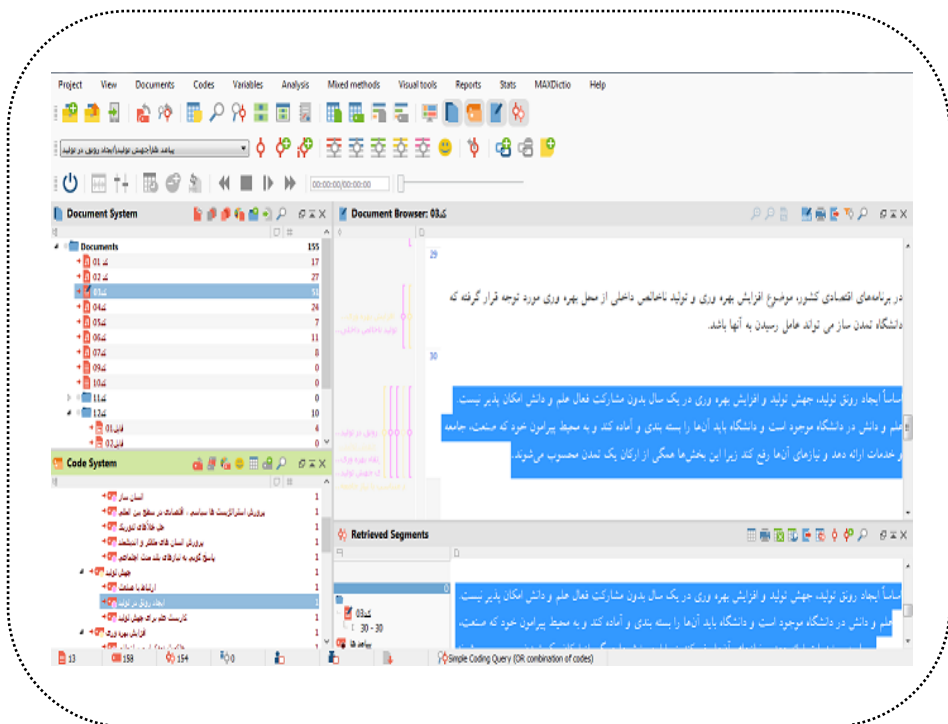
Project View Documents Codes Variables Analysis Mixed methods Visual tools Reports Stats MAXDictio Help

پیامد ها/جهش تولید/ایجاد رونق در تولید

00:00:00/00:00:00

Document System

Documents 155
ک 01 17
ک 02 27
ک 03 51
ک 04 24
ک 05 7
ک 06 11
ک 07 8
ک 09 0
ک 10 0
ک 11 0
ک 12 10
فایل 01 4
فایل 02 0

Code System

انسان ساز 1
پرورش استراتژیست ها سیاسی ، اقتصادی در سطح بین المللی 1
حل خلأهای تئوریک 1
پرورش انسان های متفکر و اندیشمند 1
پاسخ گویی به نیازهای بلندمدت اجتماعی 1
جهش تولید
ارتباط با صنعت 1
ایجاد رونق در تولید 1
کاربست علم برای جهش تولید 1
افزایش بهره وری 1

13 158 154 0

Document Browser: ک03

29

در برنامه‌های اقتصادی کشور، موضوع افزایش بهره وری و تولید ناخالص داخلی از محل بهره وری مورد توجه قرار گرفته که دانشگاه تمدن ساز می تواند عامل رسیدن به آنها باشد.

30

اساساً ایجاد رونق تولید، جهش تولید و افزایش بهره وری در یک سال بدون مشارکت فعال علم و دانش امکان پذیر نیست. علم و دانش در دانشگاه موجود است و دانشگاه باید آنها را بسته بندی و آماده کند و به محیط پیرامون خود که صنعت، جامعه و خدمات ارائه دهد و نیازهای آنها را رفع کند زیرا این بخش‌ها همگی از ارکان یک تمدن محسوب می‌شوند.

Retrieved Segments

ک03
30 - 30

اساساً ایجاد رونق تولید، جهش تولید و افزایش بهره وری در یک سال بدون مشارکت فعال علم و دانش امکان پذیر نیست. علم و دانش در دانشگاه موجود است و دانشگاه باید آنها را بسته بندی و آماده کند و به محیط پیرامون خود که صنعت،

Simple Coding Query (OR combination of codes)